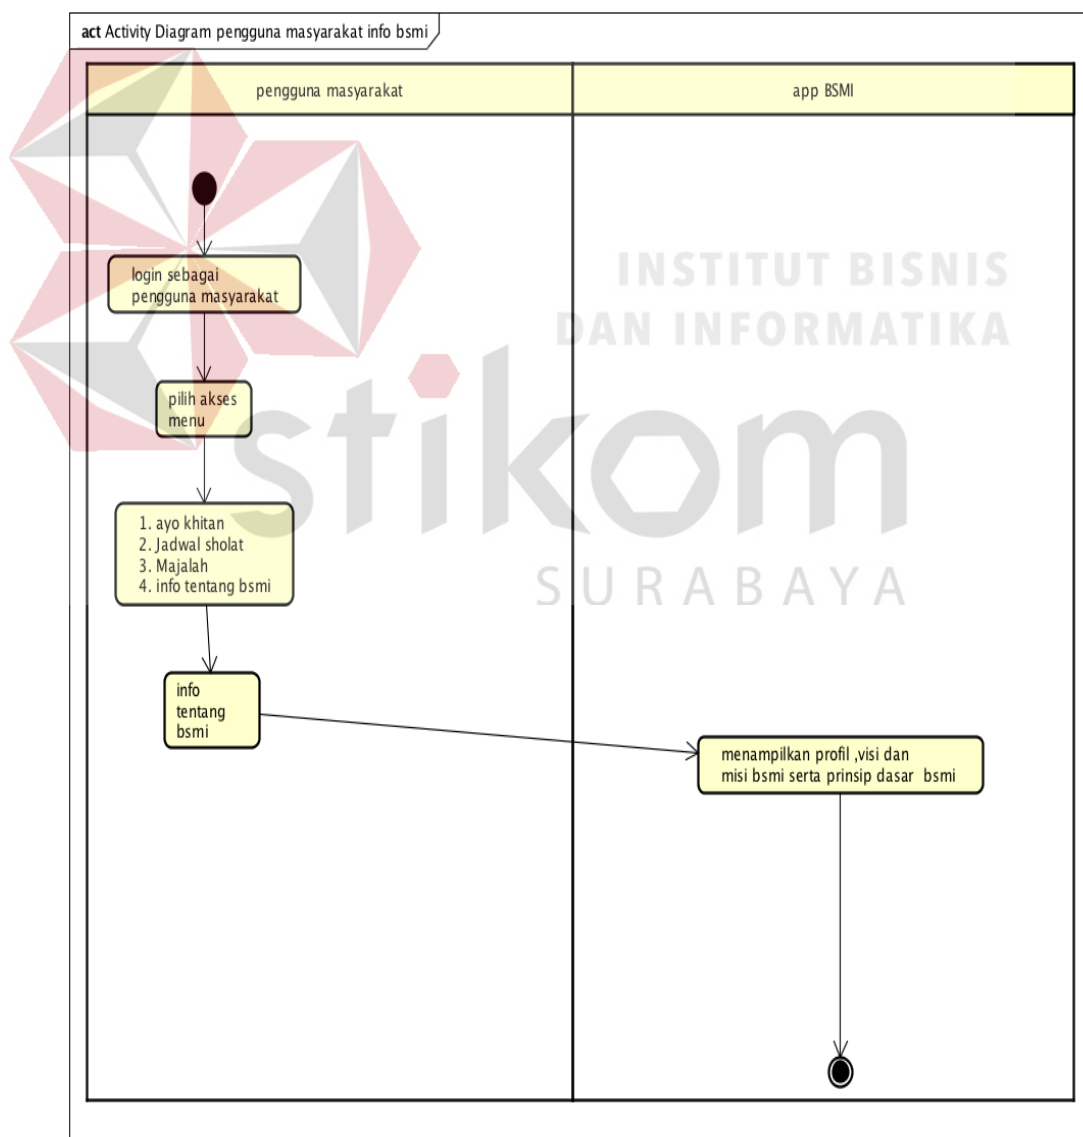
act Activity Diagram pengguna masyarakat info bsmi

pengguna masyarakat

app BSMI

INSTITUT BISNIS DAN INFORMATIKA

stikom

SURABAYA

login sebagai pengguna masyarakat

pilih akses menu

1. ayo khitan
2. Jadwal sholat
3. Majalah
4. info tentang bsmi

info tentang bsmi

menampilkan profil ,visi dan misi bsmi serta prinsip dasar bsmi